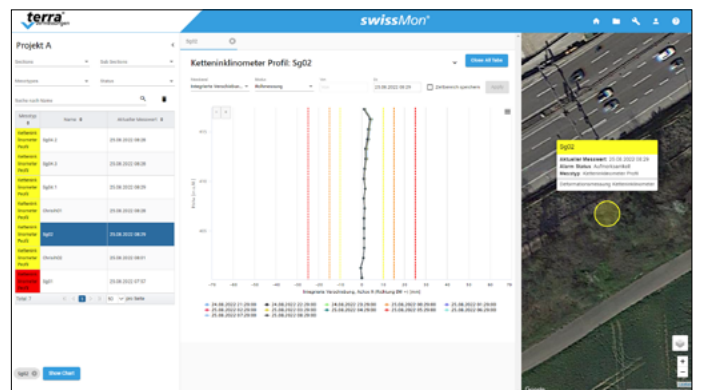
terra

swissMon

Projekt A

Bereiche

Sub Bereiche

Messtypen

Status

Suche nach Name

| Messtyp | Name | Aktueller Messwert |
|---|---|---|
| Ketteninklinometer Profil | SgG4 | 25.08.2022 08:29 |
| Ketteninklinometer Profil | SgG3 | 25.08.2022 08:29 |
| Ketteninklinometer Profil | SgG1 | 25.08.2022 08:29 |
| Ketteninklinometer Profil | Ohne02 | 25.08.2022 08:29 |
| Ketteninklinometer Profil | Sg02 | 25.08.2022 08:29 |
| Ketteninklinometer Profil | Ohne03 | 25.08.2022 08:01 |
| Ketteninklinometer Profil | Sg01 | 25.08.2022 07:57 |

Total: 7

pro Seite

Sg02

Show Chart

Sg02

Ketteninklinometer Profil: Sg02

Close All Tabs

Messkanal
Integrierte Verschiebung

Status
Nullmessung

Von

Bis
25.08.2022 08:29

Zeitbereich speichern

Apply

Integrierte Verschiebung, Achse A (Richtung W) [mm]

24.08.2022 21:29:00
24.08.2022 22:29:00
24.08.2022 23:29:00
25.08.2022 00:29:00
25.08.2022 01:29:00

Sg02
Aktueller Messwert: 25.08.2022 08:29
Alarm Status: Aufmerksamkeit
Messtyp: Ketteninklinometer Profil
Deformationsmessung Ketteninklinometer